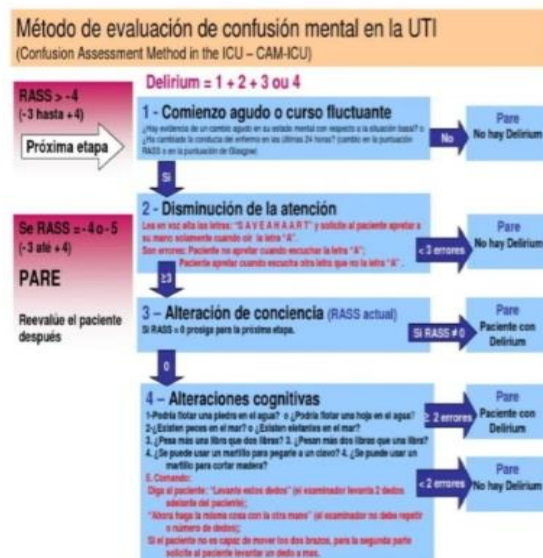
Método de evaluación de confusión mental en la UTI
(Confusion Assessment Method in the ICU – CAM-ICU)

RASS > -4
(-3 hasta +4)

Próxima etapa

Delirium = 1 + 2 + 3 ou 4

1 - Comienzo agudo o curso fluctuante
¿Hay evidencia de un cambio agudo en su estado mental con respecto a la situación basal? o ¿Ha cambiado la conducta del enfermo en las últimas 24 horas? (cambio en la puntuación RASS o en la puntuación de Glasgow)

No

Pare
No hay Delirium

Si

Se RASS = -4 o -5
(-3 até +4)

PARE

Reevalúe el paciente después

2 - Disminución de la atención
Lea en voz alta las letras: "S A V E A H A A R T" y solicite al paciente apretar a su mano solamente cuando oír la letra "A".
Son errores: Paciente no apretar cuando escuchar la letra "A";
Paciente apretar cuando escucha otra letra que no la letra "A".

< 3 errores

Pare
No hay Delirium

≥3

3 – Alteración de conciencia (RASS actual)
Si RASS = 0 prosiga para la próxima etapa.

Si RASS ≠ 0

Pare
Paciente con Delirium

0

4 – Alteraciones cognitivas
1-¿Podría flotar una piedra en el agua? o ¿Podría flotar una hoja en el agua?
2-¿Existen peces en el mar? o ¿Existen elefantes en el mar?
3. ¿Pesa más una libra que dos libras? 3. ¿Pesan más dos libras que una libra?
4. ¿Se puede usar un martillo para pegarle a un clavo? 4. ¿Se puede usar un martillo para cortar madera?
5. Comando:
Diga al paciente: "Levante estos dedos" (el examinador levanta 2 dedos adelante del paciente);
"Ahora haga la misma cosa con la otra mano" (el examinador no debe repetir o número de dedos);
Si el paciente no es capaz de mover los dos brazos, para la segunda parte solicite al paciente levantar un dedo a mas.

≥ 2 errores

Pare
Paciente con Delirium

< 2 errores

Pare
No hay Delirium